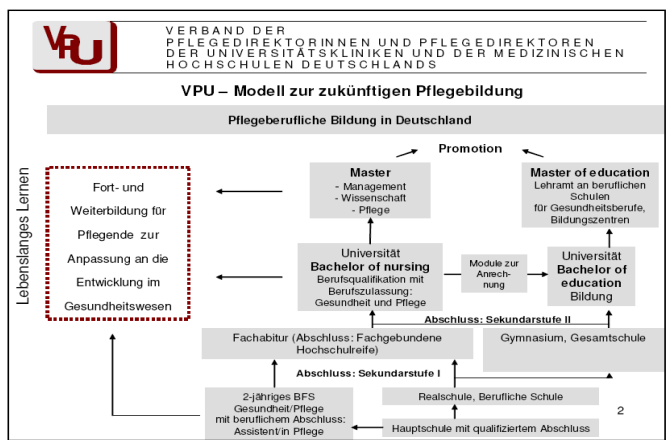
VPU

VERBAND DER PFLEGEDIREKTORINNEN UND PFLEGEDIREKTOREN DER UNIVERSITÄTSKLINIKEN UND DER MEDIZINISCHEN HOCHSCHULEN DEUTSCHLANDS

VPU – Modell zur zukünftigen Pflegebildung

Pflegeberufliche Bildung in Deutschland

Lebenslanges Lernen

Fort- und Weiterbildung für Pflegende zur Anpassung an die Entwicklung im Gesundheitswesen

Promotion

Master
- Management
- Wissenschaft
- Pflege

Master of education
Lehramt an beruflichen Schulen für Gesundheitsberufe, Bildungszentren

Universität
Bachelor of nursing
Berufsqualifikation mit Berufszulassung: Gesundheit und Pflege

Module zur Anrechnung

Universität
Bachelor of education
Bildung

Abschluss: Sekundarstufe II

Fachabitur (Abschluss: Fachgebundene Hochschulreife)

Gymnasium, Gesamtschule

Abschluss: Sekundarstufe I

2-jähriges BFS Gesundheit/Pflege mit beruflichem Abschluss: Assistent/in Pflege

Realschule, Berufliche Schule

Hauptschule mit qualifiziertem Abschluss

2